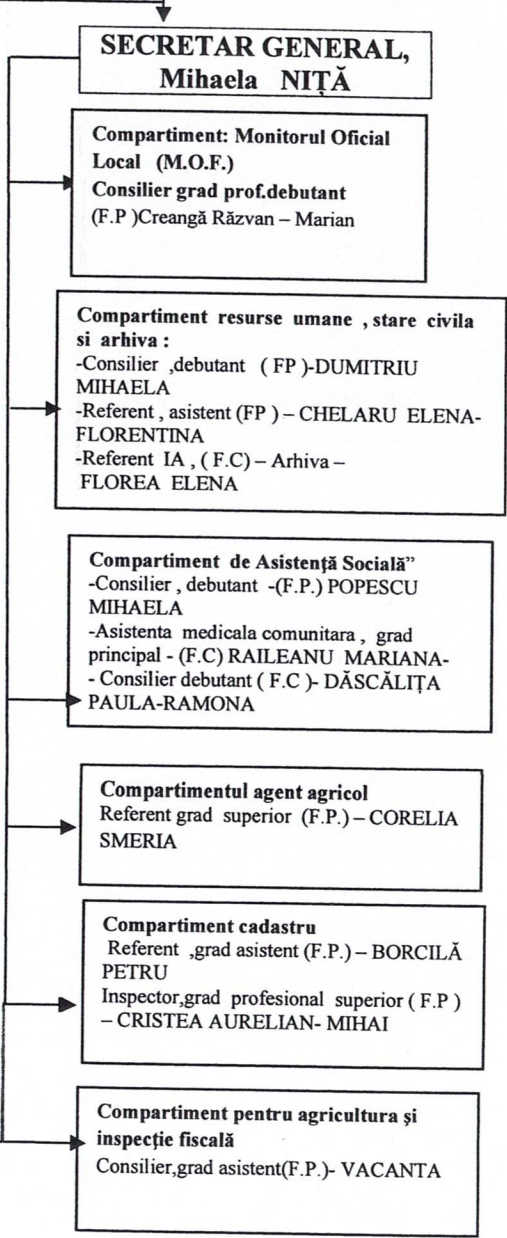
SECRETAR GENERAL, Mihaela NIȚĂ

Compartiment: Monitorul Oficial Local (M.O.F.)
Consilier grad prof.debutant
(F.P )Creangă Răzvan – Marian

Compartiment resurse umane , stare civila si arhiva :
-Consilier ,debutant ( FP )-DUMITRIU MIHAELA
-Referent , asistent (FP ) – CHELARU ELENA-FLORENTINA
-Referent IA , ( F.C) – Arhiva – FLOREA ELENA

Compartiment de Asistenţă Socială"
-Consilier , debutant -(F.P.) POPESCU MIHAELA
-Asistenta medicala comunitara , grad principal - (F.C) RAILEANU MARIANA-
- Consilier debutant ( F.C )- DĂSCĂLIȚA PAULA-RAMONA

Compartimentul agent agricol
Referent grad superior (F.P.) – CORELIA SMERIA

Compartiment cadastru
Referent ,grad asistent (F.P.) – BORCILĂ PETRU
Inspector,grad profesional superior ( F.P ) – CRISTEA AURELIAN- MIHAI

Compartiment pentru agricultura şi inspecție fiscală
Consilier,grad asistent(F.P.)- VACANTA